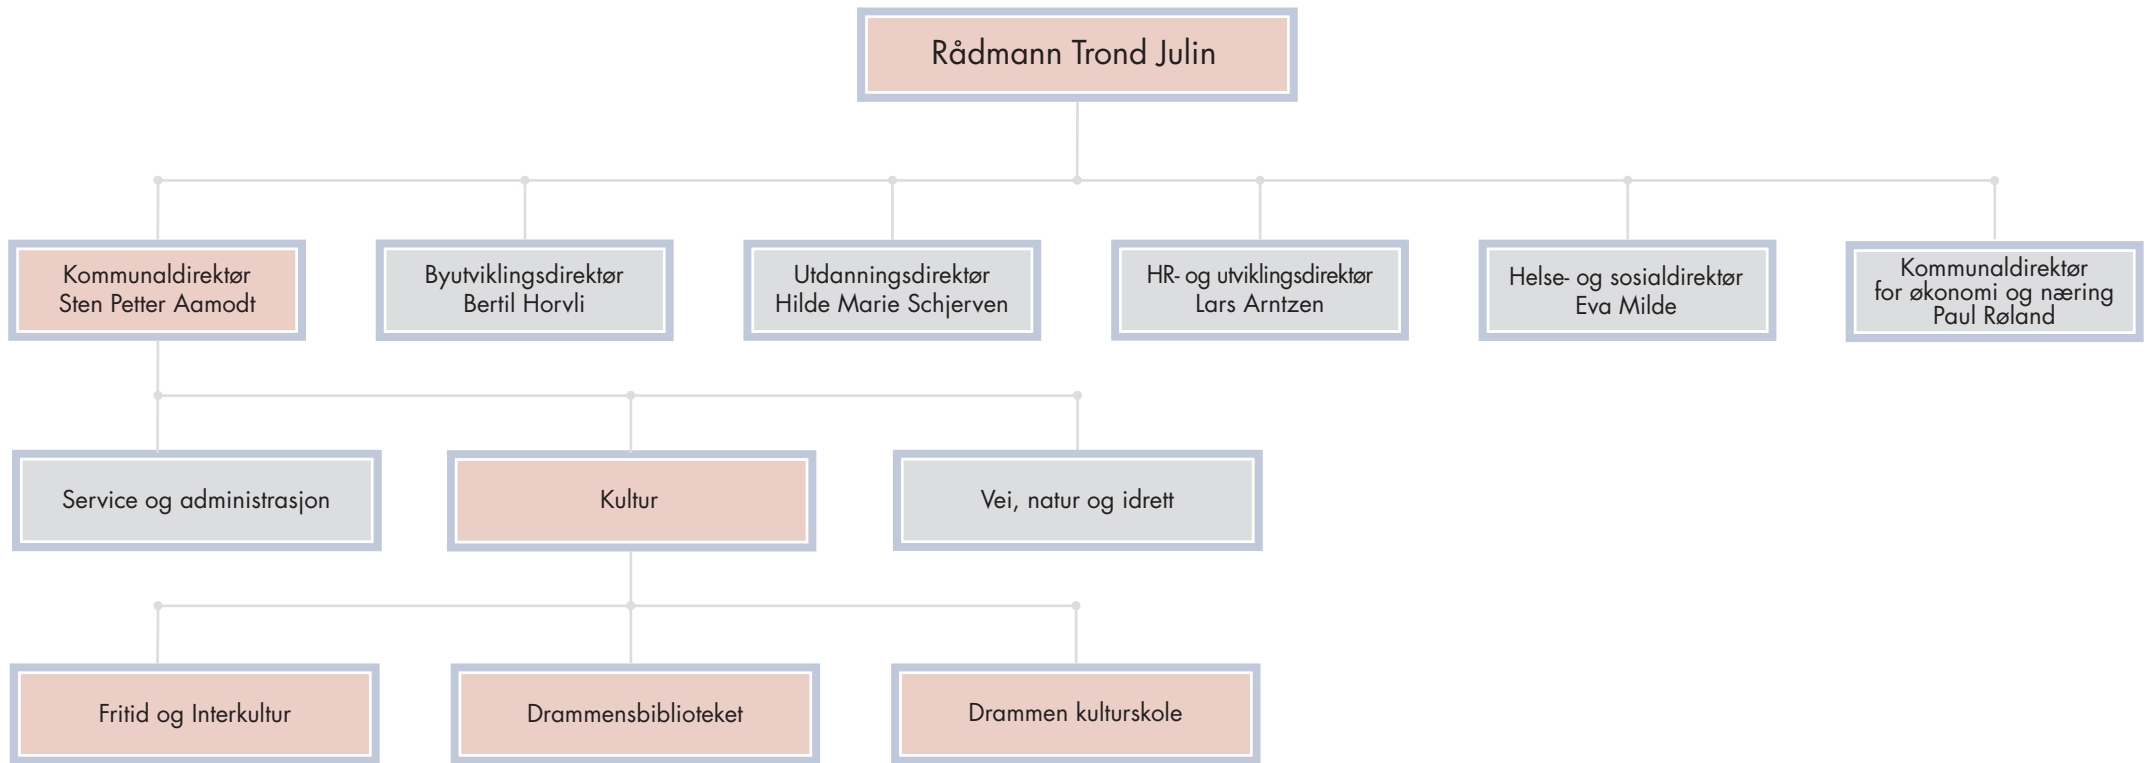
Rådmann Trond Julin

Kommunaldirektør
Sten Petter Aamodt

Byutviklingsdirektør
Bertil Horvli

Utdanningsdirektør
Hilde Marie Schjerven

HR- og utviklingsdirektør
Lars Arntzen

Helse- og sosialdirektør
Eva Milde

Kommunaldirektør
for økonomi og næring
Paul Røland

Service og administrasjon

Kultur

Vei, natur og idrett

Fritid og Interkultur

Drammensbiblioteket

Drammen kulturskole